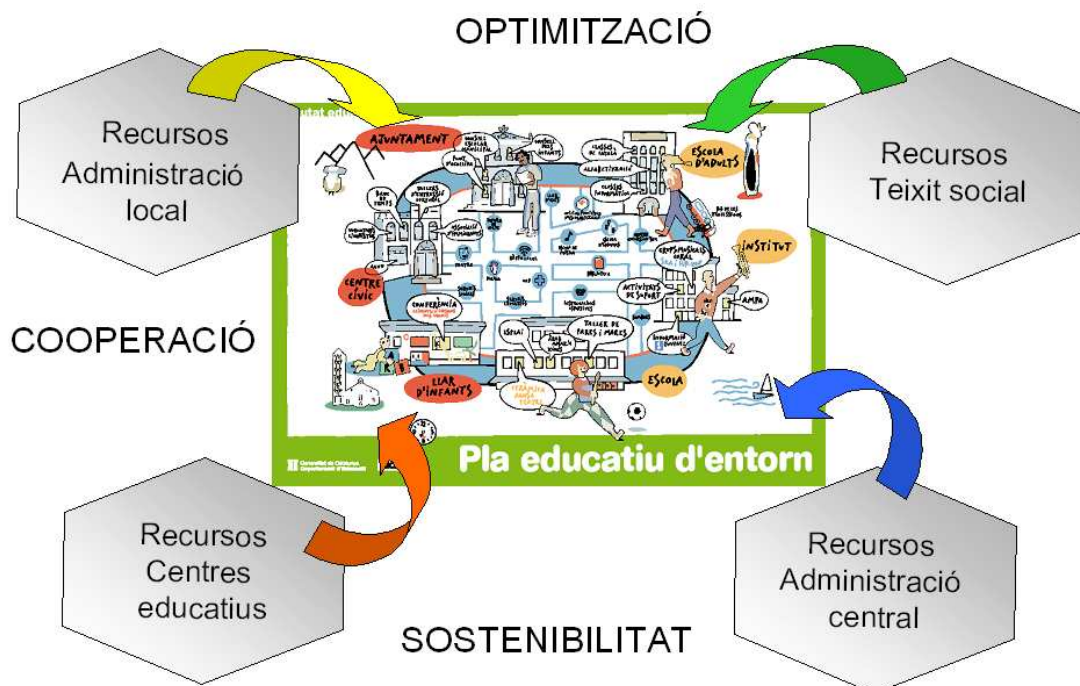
OPTIMITZACIÓ

Recursos Administració local

Recursos Teixit social

AJUNTAMENT

ESCOLA D'ADULTS

INSTITUT

CENTRE CÍVIC

CONFERÈNCIA

AMPA

ESPLAI

TALLER DE PARES I MARES

LLAR D'INFANTS

ESCOLA

COOPERACIÓ

Pla educatiu d'entorn

Generalitat de Catalunya Departament d'Educació

Recursos Centres educatius

Recursos Administració central

SOSTENIBILITAT